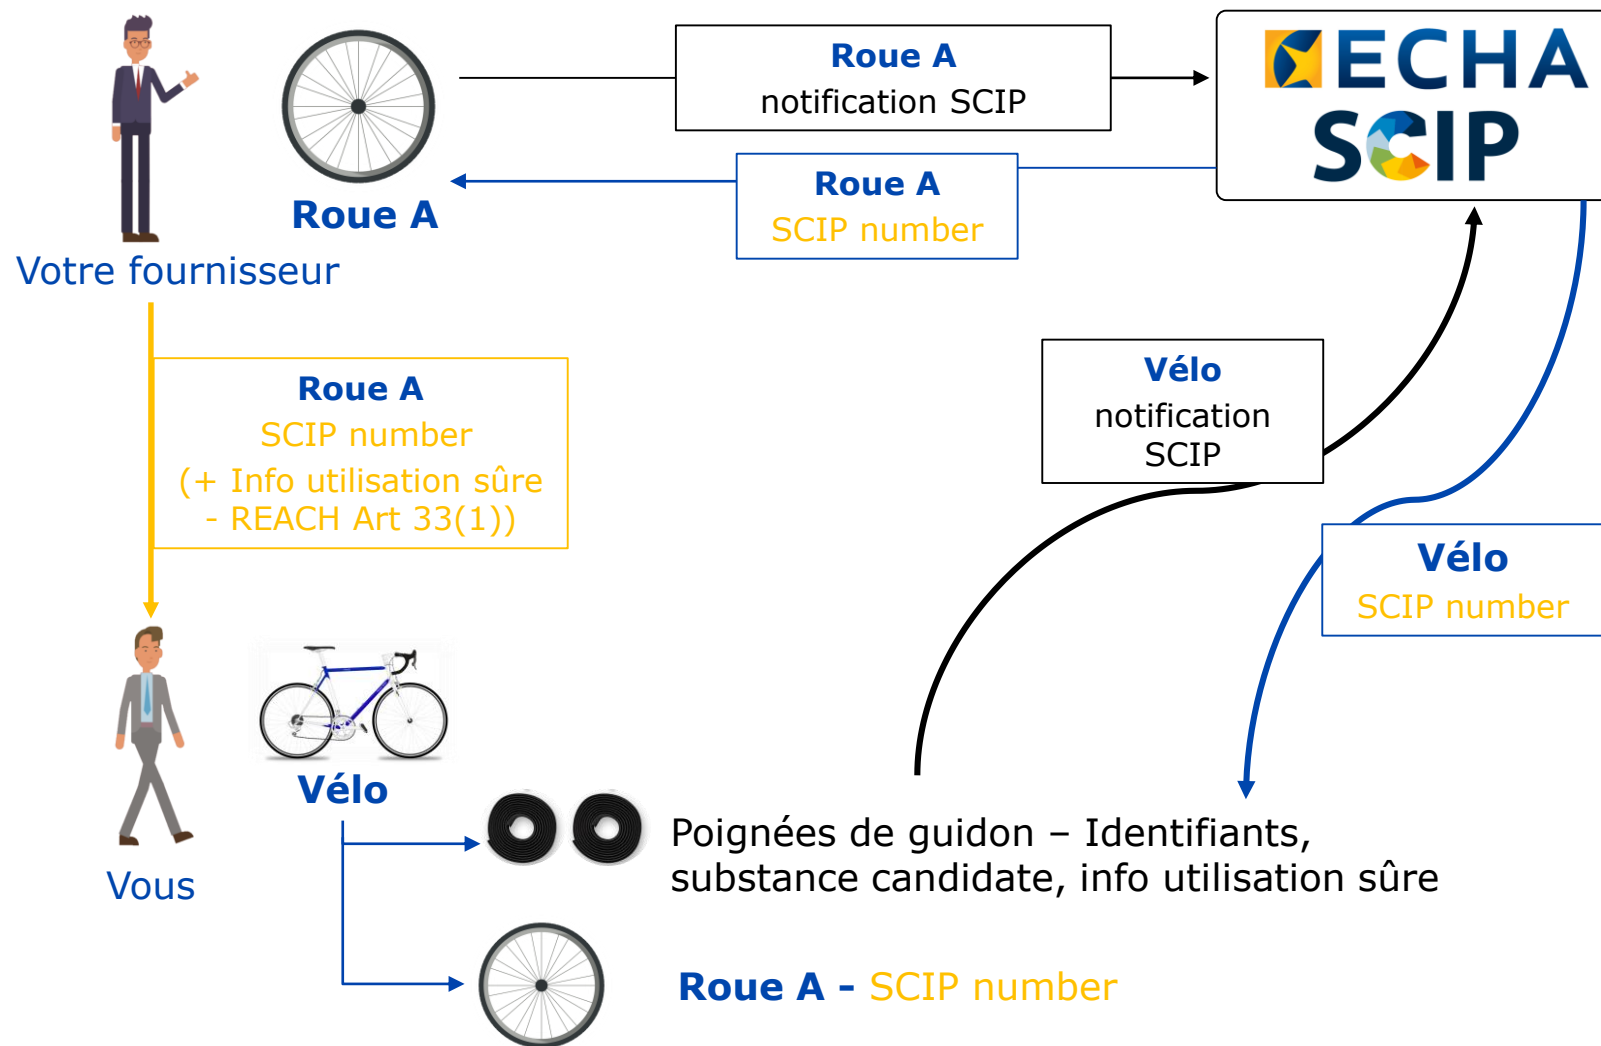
Roue A

Votre fournisseur

Roue A
notification SCIP

Roue A
SCIP number

ECHA
SCIP

Roue A
SCIP number
(+ Info utilisation sûre - REACH Art 33(1))

Vélo
notification SCIP

Vélo
SCIP number

Vous

Vélo

Poignées de guidon – Identifiants, substance candidate, info utilisation sûre

Roue A - SCIP number